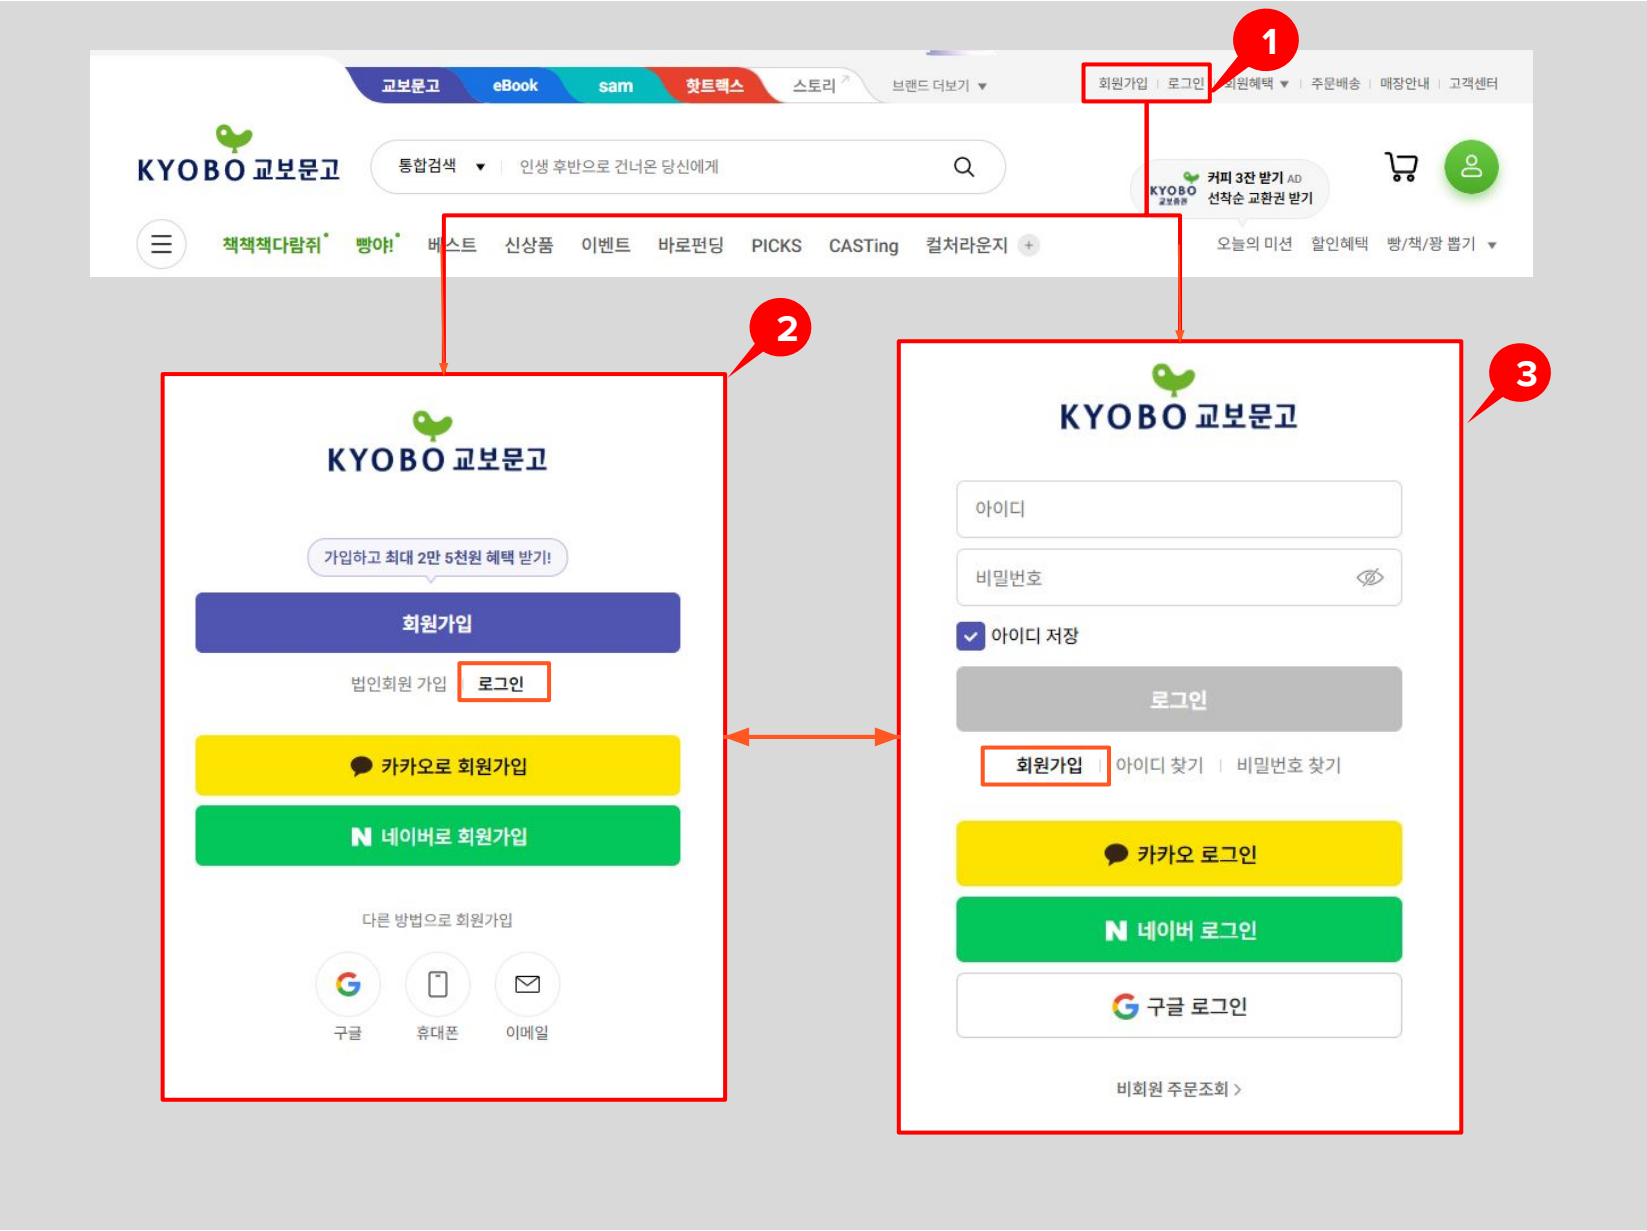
교보문고 eBook sam 핫트렉스 스토리 브랜드 더보기 ▾

회원가입 | 로그인 | 회원혜택 ▾ | 주문배송 | 매장안내 | 고객센터

1

KYOBO 교보문고

통합검색 ▾ 인생 후반으로 건너온 당신에게

KYOBO 커피 3잔 받기 AD 선착순 교환권 받기

책책책다람쥐 빵야! 베스트 신상품 이벤트 바로펀딩 PICKS CASTing 컬처라운지 +

오늘의 미션 할인혜택 빵/책/꽝 뽑기 ▾

2

KYOBO 교보문고

가입하고 최대 2만 5천원 혜택 받기!

회원가입

법인회원 가입 로그인

카카오로 회원가입

네이버로 회원가입

다른 방법으로 회원가입

구글 휴대폰 이메일

3

KYOBO 교보문고

아이디

비밀번호

아이디 저장

로그인

회원가입 | 아이디 찾기 | 비밀번호 찾기

카카오 로그인

네이버 로그인

구글 로그인

비회원 주문조회 >